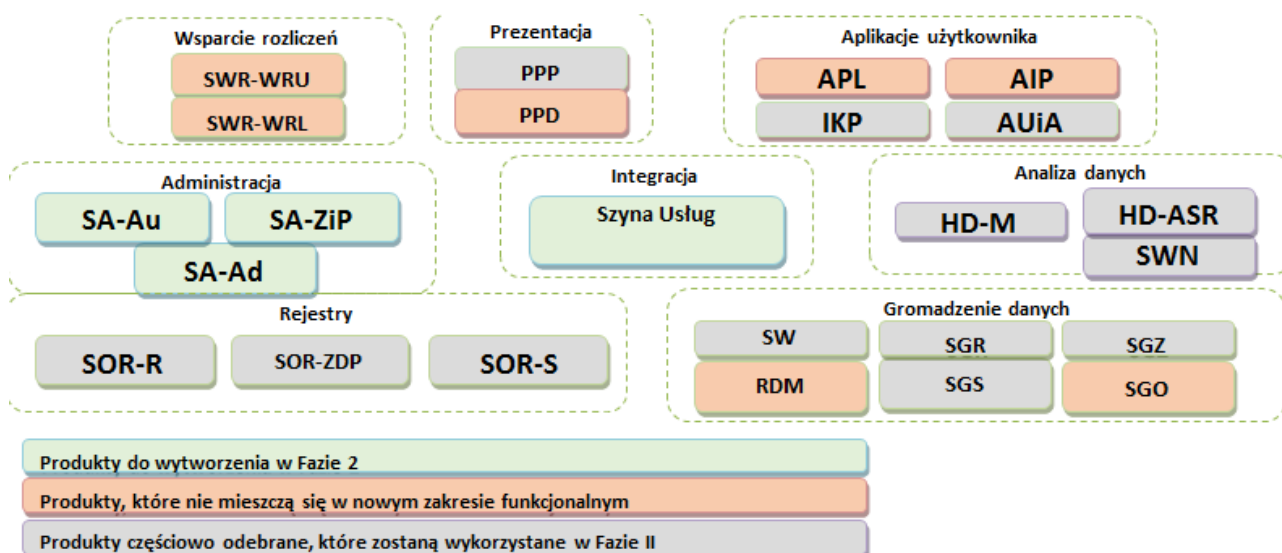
Wsparcie rozliczeń
SWR-WRU
SWR-WRL

Prezentacja
PPP
PPD

Aplikacje użytkownika
APL
AIP
IKP
AUiA

Administracja
SA-Au
SA-ZiP
SA-Ad

Integracja
Szyna Usług

Analiza danych
HD-M
HD-ASR
SWN

Rejestry
SOR-R
SOR-ZDP
SOR-S

Gromadzenie danych
SW
SGR
SGZ
RDM
SGS
SGO

Produkty do wytworzenia w Fazie 2
Produkty, które nie mieszczą się w nowym zakresie funkcjonalnym
Produkty częściowo odebrane, które zostaną wykorzystane w Fazie II